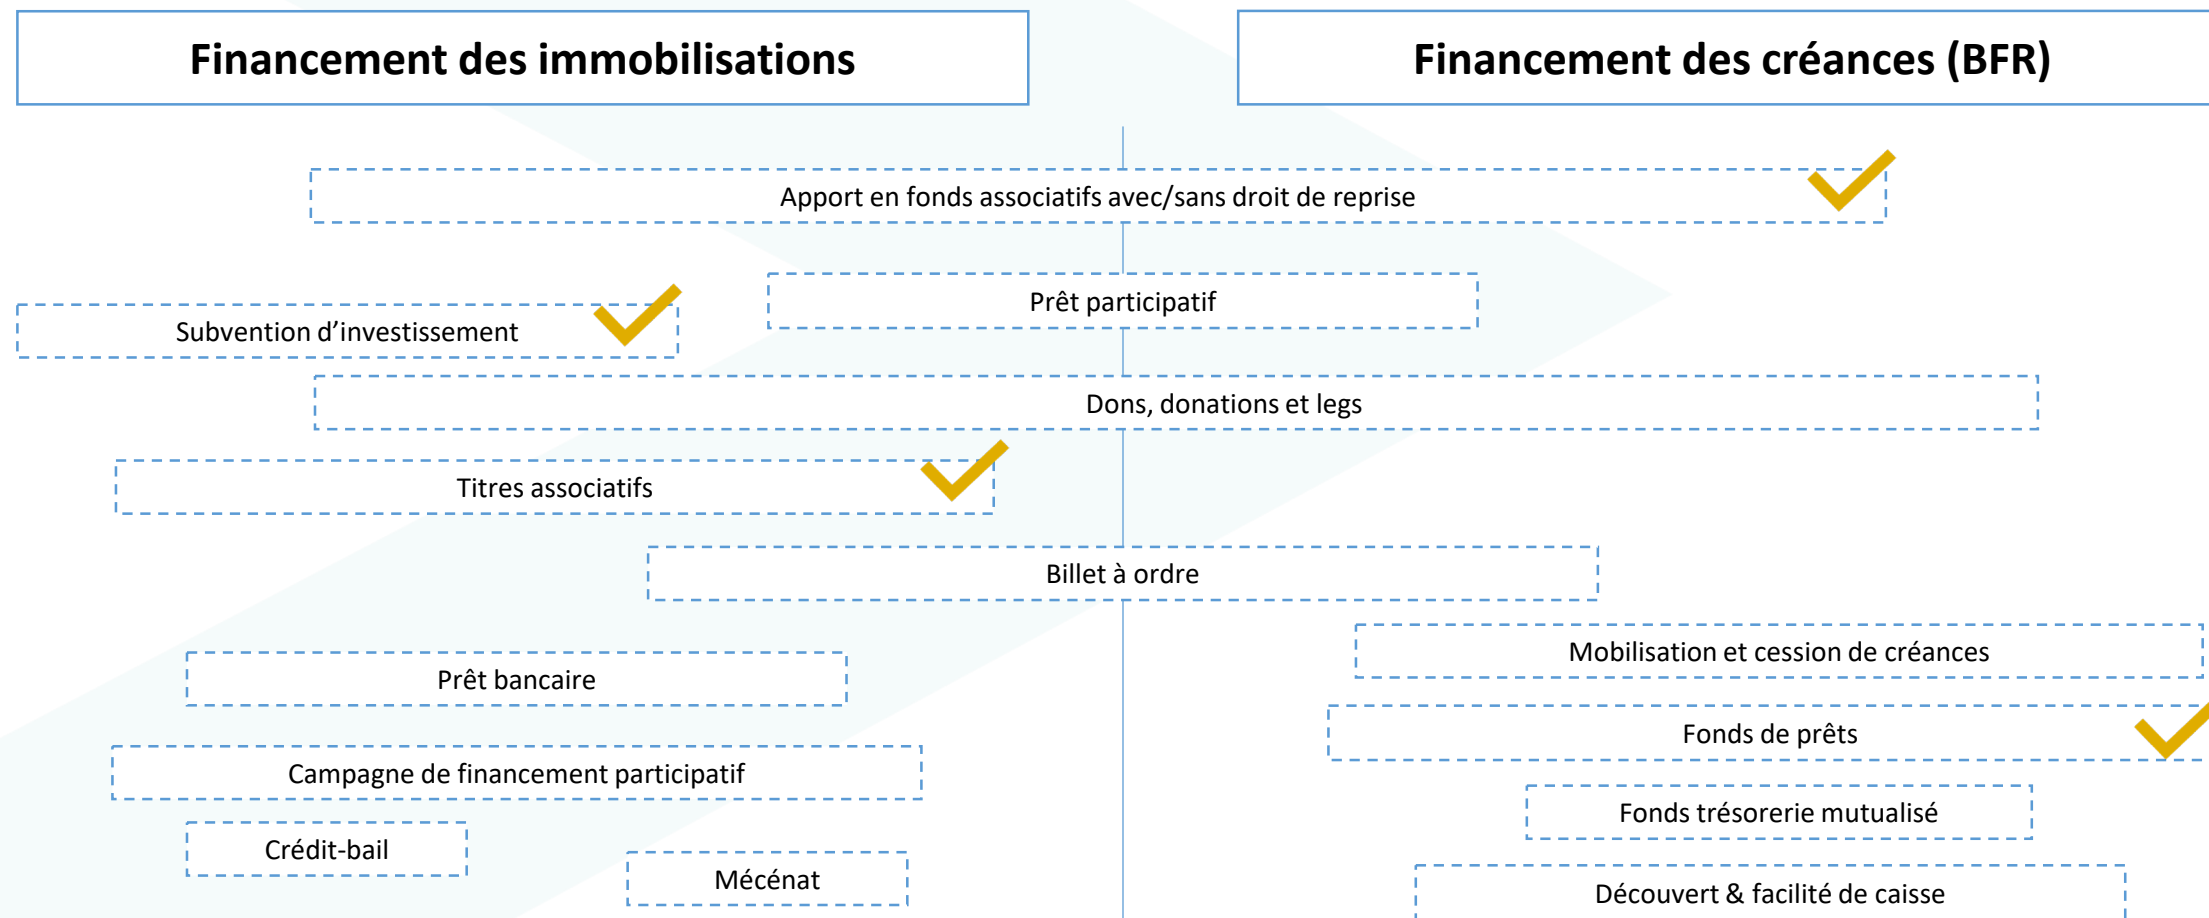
Financement des immobilisations

Financement des créances (BFR)

Apport en fonds associatifs avec/sans droit de reprise

Prêt participatif

Subvention d'investissement

Dons, donations et legs

Titres associatifs

Billet à ordre

Mobilisation et cession de créances

Prêt bancaire

Fonds de prêts

Campagne de financement participatif

Fonds trésorerie mutualisé

Crédit-bail

Mécénat

Découvert & facilité de caisse